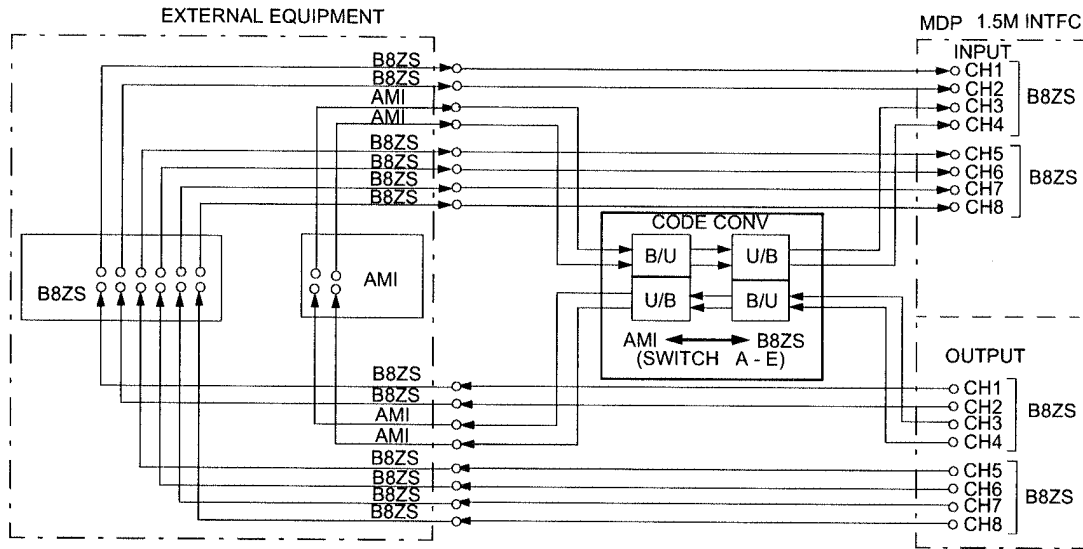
EXTERNAL EQUIPMENT

MDP 1.5M INTFC

INPUT

B8ZS
B8ZS
AMI
AMI
B8ZS
B8ZS
B8ZS
B8ZS

CH1
CH2
CH3
CH4
B8ZS
CH5
CH6
CH7
CH8
B8ZS

CODE CONV
B/U
U/B
U/B
B/U
AMI B8ZS
(SWITCH A - E)

B8ZS

AMI

OUTPUT

B8ZS
B8ZS
AMI
AMI
B8ZS
B8ZS
B8ZS
B8ZS

CH1
CH2
CH3
CH4
B8ZS
CH5
CH6
CH7
CH8
B8ZS